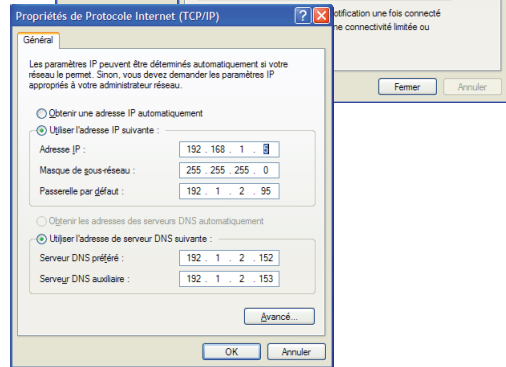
Propriétés de Protocole Internet (TCP/IP)

?

X

otification une fois connecté

ne connectivité limitée ou

Fermer

Annuler

Général

Les paramètres IP peuvent être déterminés automatiquement si votre réseau le permet. Sinon, vous devez demander les paramètres IP appropriés à votre administrateur réseau.

Obtenir une adresse IP automatiquement

Utiliser l'adresse IP suivante :

Adresse IP : 192 . 168 . 1 . 3

Masque de sous-réseau : 255 . 255 . 255 . 0

Passerelle par défaut : 192 . 1 . 2 . 95

Obtenir les adresses des serveurs DNS automatiquement

Utiliser l'adresse de serveur DNS suivante :

Serveur DNS préféré : 192 . 1 . 2 . 152

Serveur DNS auxiliaire : 192 . 1 . 2 . 153

Avancé...

OK

Annuler